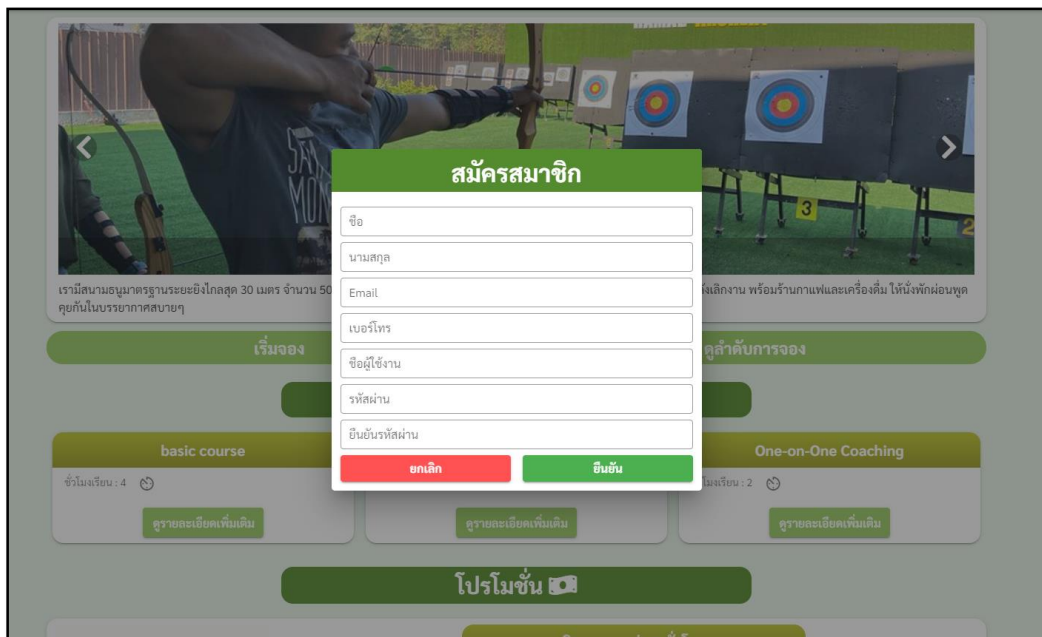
เรามีสนามธนูมาตรฐานระยะยิงไกลสุด 30 เมตร จำนวน 50 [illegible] งเลิกงาน พร้อมร้านกาแฟและเครื่องดื่ม ให้นั่งพักผ่อนพูดคุยกันในบรรยากาศสบายๆ

เริ่มจอง

ดูลำดับการจอง

basic course

ชั่วโมงเรียน : 4

ดูรายละเอียดเพิ่มเติม

ดูรายละเอียดเพิ่มเติม

One-on-One Coaching

ชั่วโมงเรียน : 2

ดูรายละเอียดเพิ่มเติม

โปรโมชั่น

สมัครสมาชิก

ชื่อ

นามสกุล

Email

เบอร์โทร

ชื่อผู้ใช้งาน

รหัสผ่าน

ยืนยันรหัสผ่าน

ยกเลิก

ยืนยัน